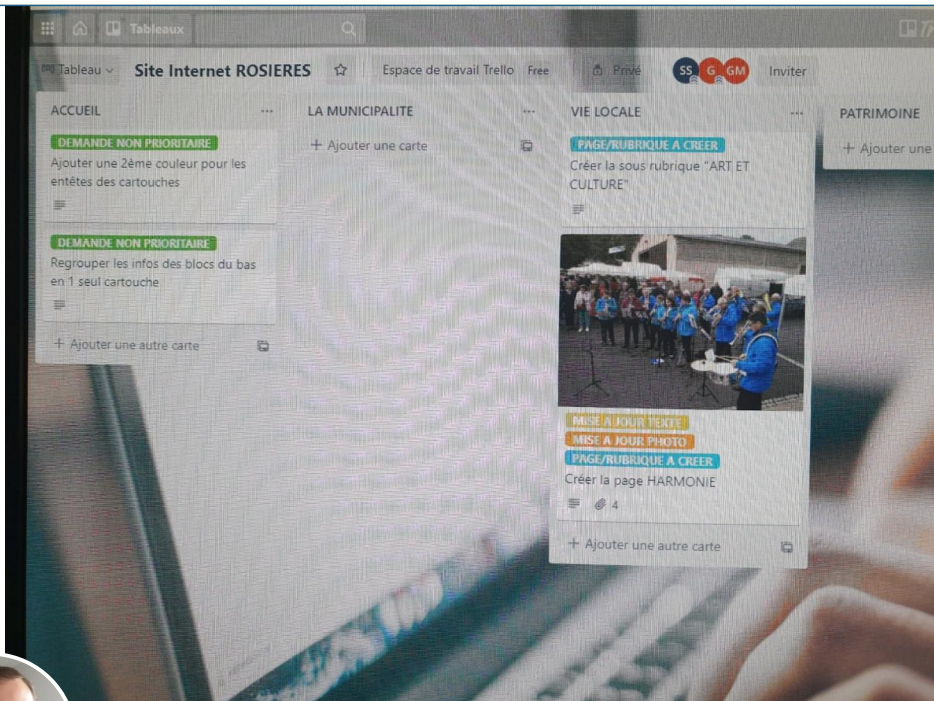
Tableaux

Tableau Site Internet ROSIERES Espace de travail Trello Free Privé SS G GM Inviter

ACCUEIL ...

DEMANDE NON PRIORITAIRE
Ajouter une 2ème couleur pour les entêtes des cartouches

DEMANDE NON PRIORITAIRE
Regrouper les infos des blocs du bas en 1 seul cartouche

+ Ajouter une autre carte

LA MUNICIPALITE ...

+ Ajouter une carte

VIE LOCALE ...

PAGE/RUBRIQUE A CREER
Créer la sous rubrique "ART ET CULTURE"

MISE A JOUR TEXTE
MISE A JOUR PHOTO
PAGE/RUBRIQUE A CREER
Créer la page HARMONIE
4

+ Ajouter une autre carte

PATRIMOINE

+ Ajouter une